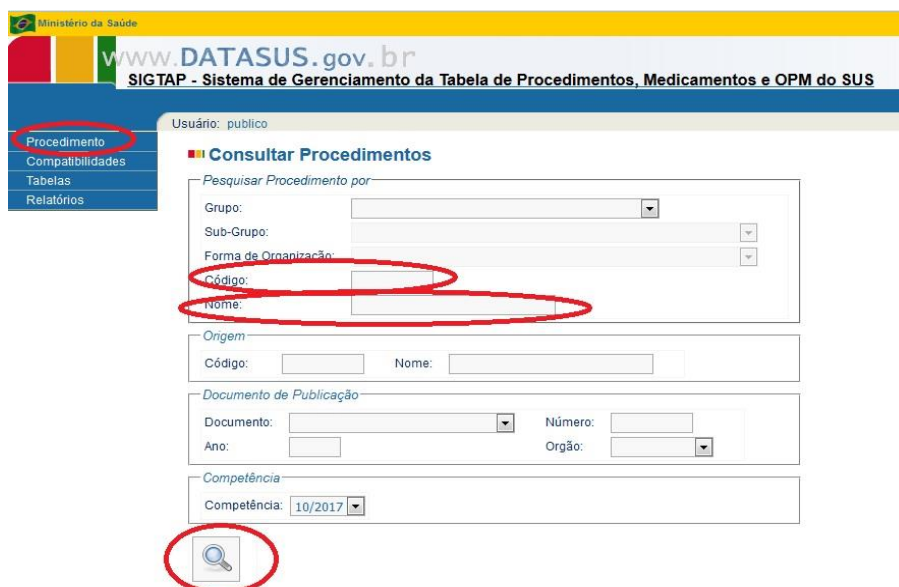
Ministério da Saúde

www.DATASUS.gov.br
SIGTAP - Sistema de Gerenciamento da Tabela de Procedimentos, Medicamentos e OPM do SUS

Usuário: publico

Procedimento
Compatibilidades
Tabelas
Relatórios

Consultar Procedimentos

Pesquisar Procedimento por
Grupo:
Sub-Grupo:
Forma de Organização:
Código:
Nome:

Origem
Código:
Nome:

Documento de Publicação
Documento:
Número:
Ano:
Orgão:

Competência
Competência: 10/2017